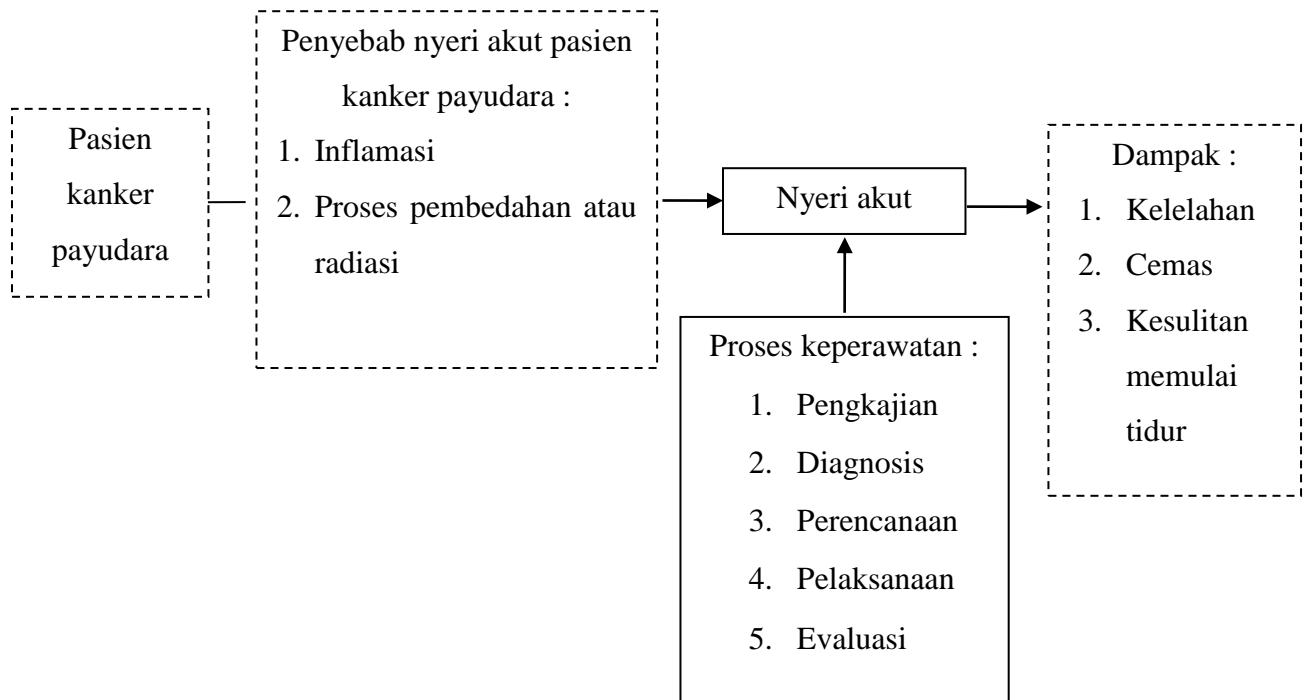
Pasien kanker payudara

Penyebab nyeri akut pasien kanker payudara :
1. Inflamasi
2. Proses pembedahan atau radiasi

Nyeri akut

Dampak :
1. Kelelahan
2. Cemas
3. Kesulitan memulai tidur

Proses keperawatan :
1. Pengkajian
2. Diagnosis
3. Perencanaan
4. Pelaksanaan
5. Evaluasi